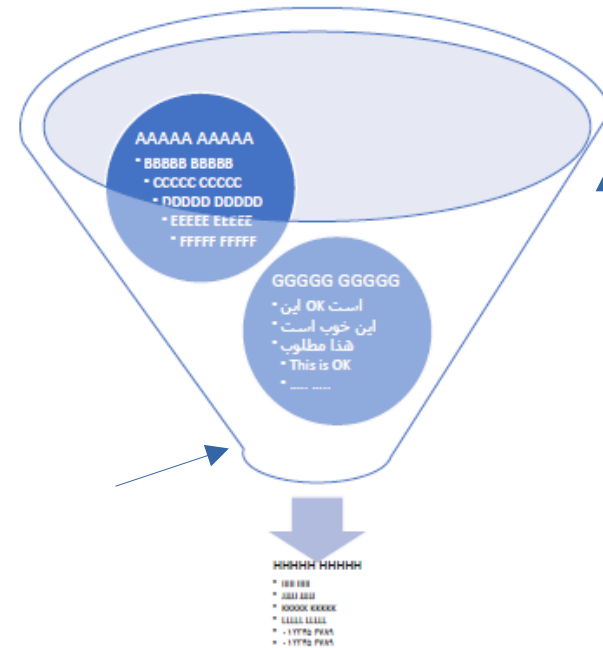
AAAAA AAAAA
• BBBBB BBBBB
• CCCCC CCCCC
• DDDDD DDDDD
• EEEEE EEEEE
• FFFFF FFFFF

GGGGG GGGGG
• این OK است
• این خوب است
• هذا مطلوب
• This is OK
• ..... .....

HHHHH HHHHH
• IIIII IIIII
• JJJJJ JJJJJ
• KKKKK KKKKK
• LLLLL LLLLL
• - ۱۲۳۴۵ ۶۷۸۹
• - ۱۲۳۴۵ ۶۷۸۹